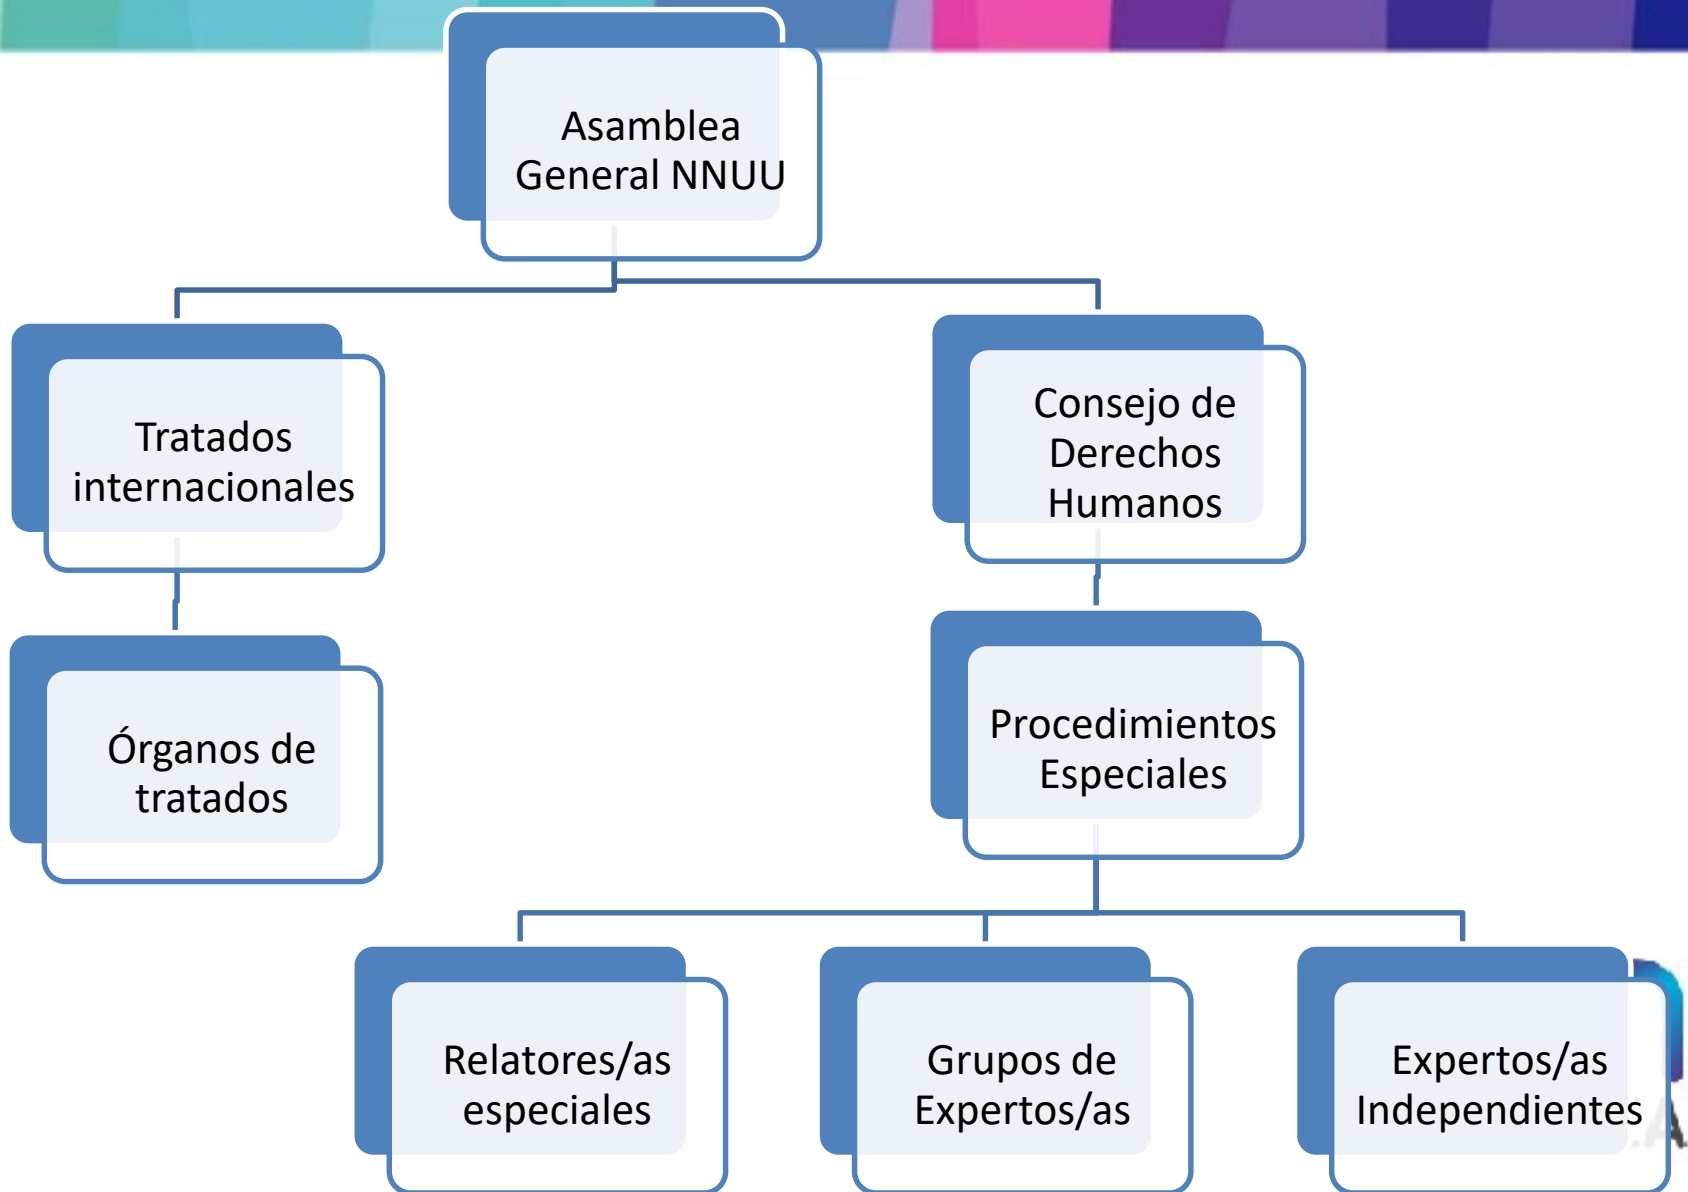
Asamblea General NNUU

Tratados internacionales

Consejo de Derechos Humanos

Órganos de tratados

Procedimientos Especiales

Relatores/as especiales

Grupos de Expertos/as

Expertos/as Independientes